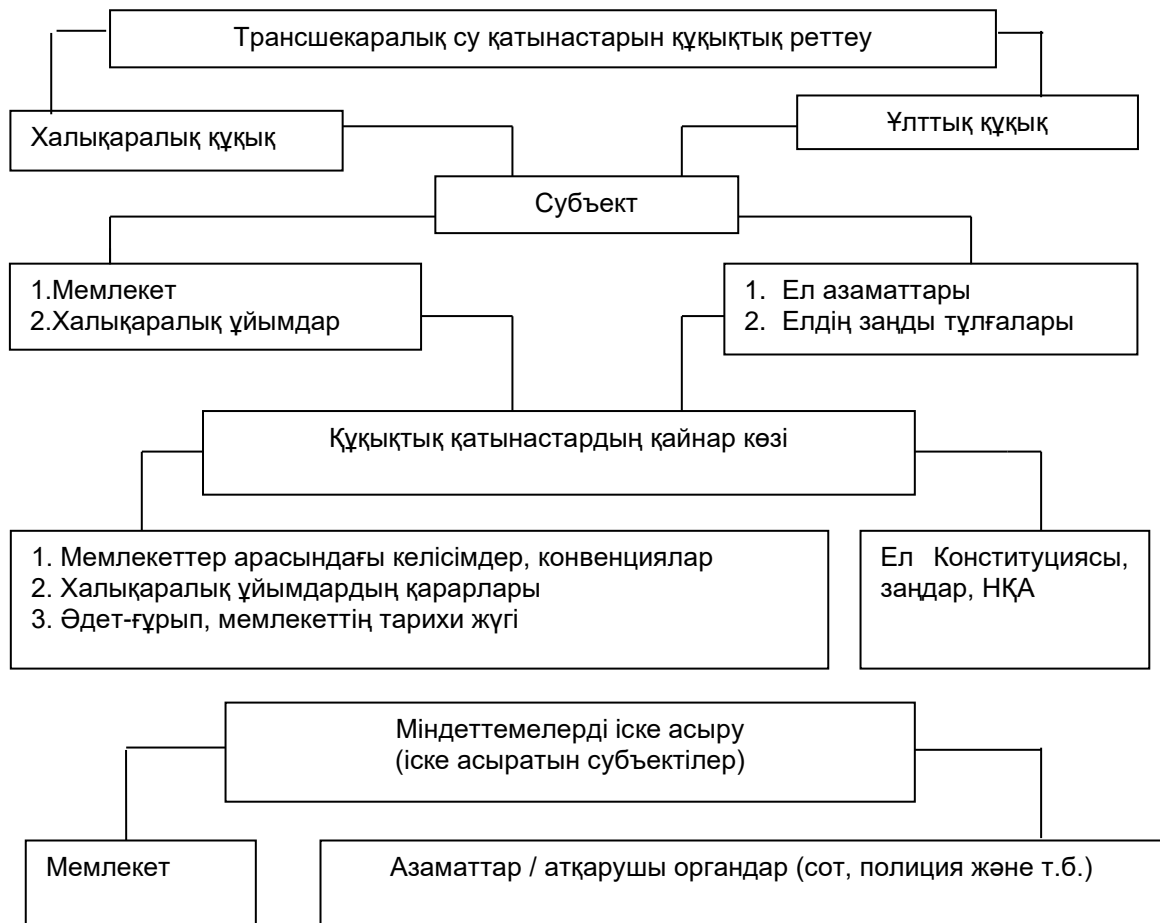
Трансшекаралық су қатынастарын құқықтық реттеу

Халықаралық құқық

Ұлттық құқық

Субъект

1.Мемлекет
2.Халықаралық ұйымдар

1. Ел азаматтары
2. Елдің заңды тұлғалары

Құқықтық қатынастардың қайнар көзі

1. Мемлекеттер арасындағы келісімдер, конвенциялар
2. Халықаралық ұйымдардың қарарлары
3. Әдет-ғұрып, мемлекеттің тарихи жүгі

Ел Конституциясы, заңдар, НҚА

Міндеттемелерді іске асыру
(іске асыратын субъектілер)

Мемлекет

Азаматтар / атқарушы органдар (сот, полиция және т.б.)